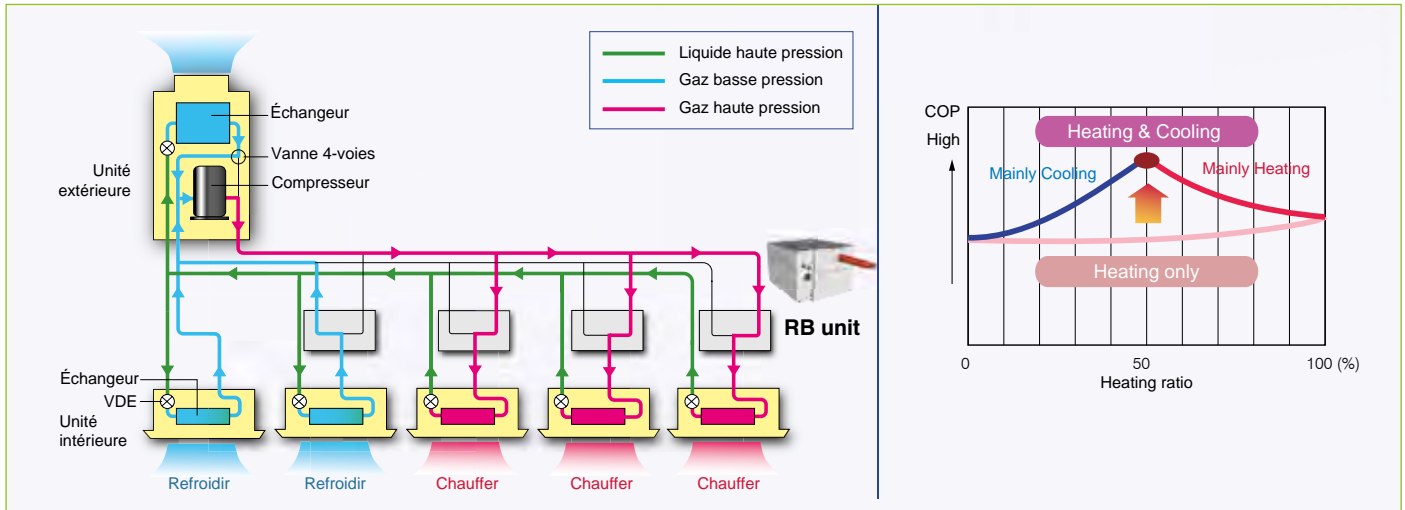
Liquide haute pression
Gaz basse pression
Gaz haute pression

Échangeur
Vanne 4-voies
Compresseur
Unité extérieure

RB unit

Échangeur
VDE
Unité intérieure

Refroidir
Refroidir
Chauffer
Chauffer
Chauffer

COP
High
Heating & Cooling
Mainly Cooling
Mainly Heating
Heating only
0
50
100 (%)
Heating ratio